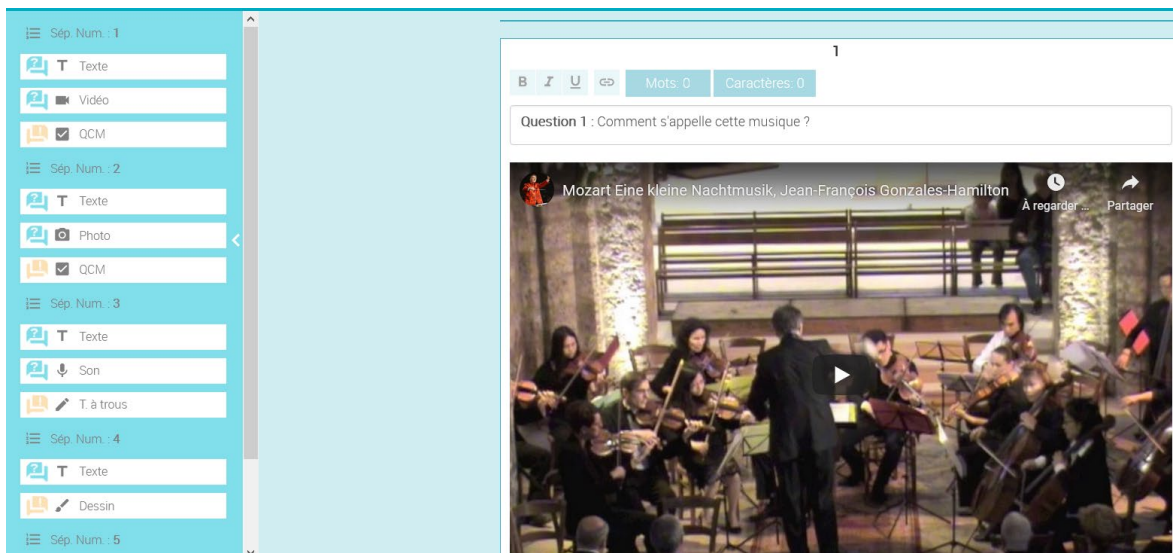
Sép. Num. : 1

T Texte

Vidéo

QCM

Sép. Num. : 2

T Texte

Photo

QCM

Sép. Num. : 3

T Texte

Son

T. à trous

Sép. Num. : 4

T Texte

Dessin

Sép. Num. : 5

1

B I U Mots: 0 Caractères: 0

Question 1 : Comment s'appelle cette musique ?

Mozart Eine kleine Nachtmusik, Jean-François Gonzales-Hamilton

À regarder ...

Partager